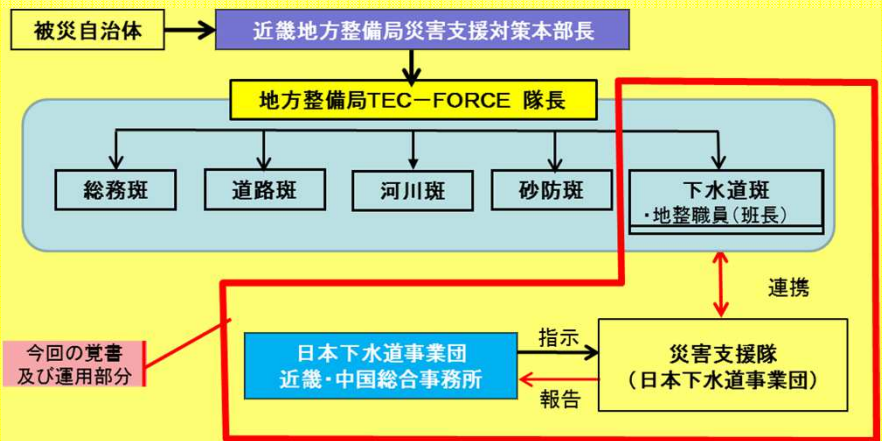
被災自治体

近畿地方整備局災害支援対策本部長

地方整備局TEC－FORCE 隊長

総務班

道路班

河川班

砂防班

下水道班
・地整職員（班長）

連携

今回の覚書
及び運用部分

日本下水道事業団
近畿・中国総合事務所

指示

報告

災害支援隊
（日本下水道事業団）